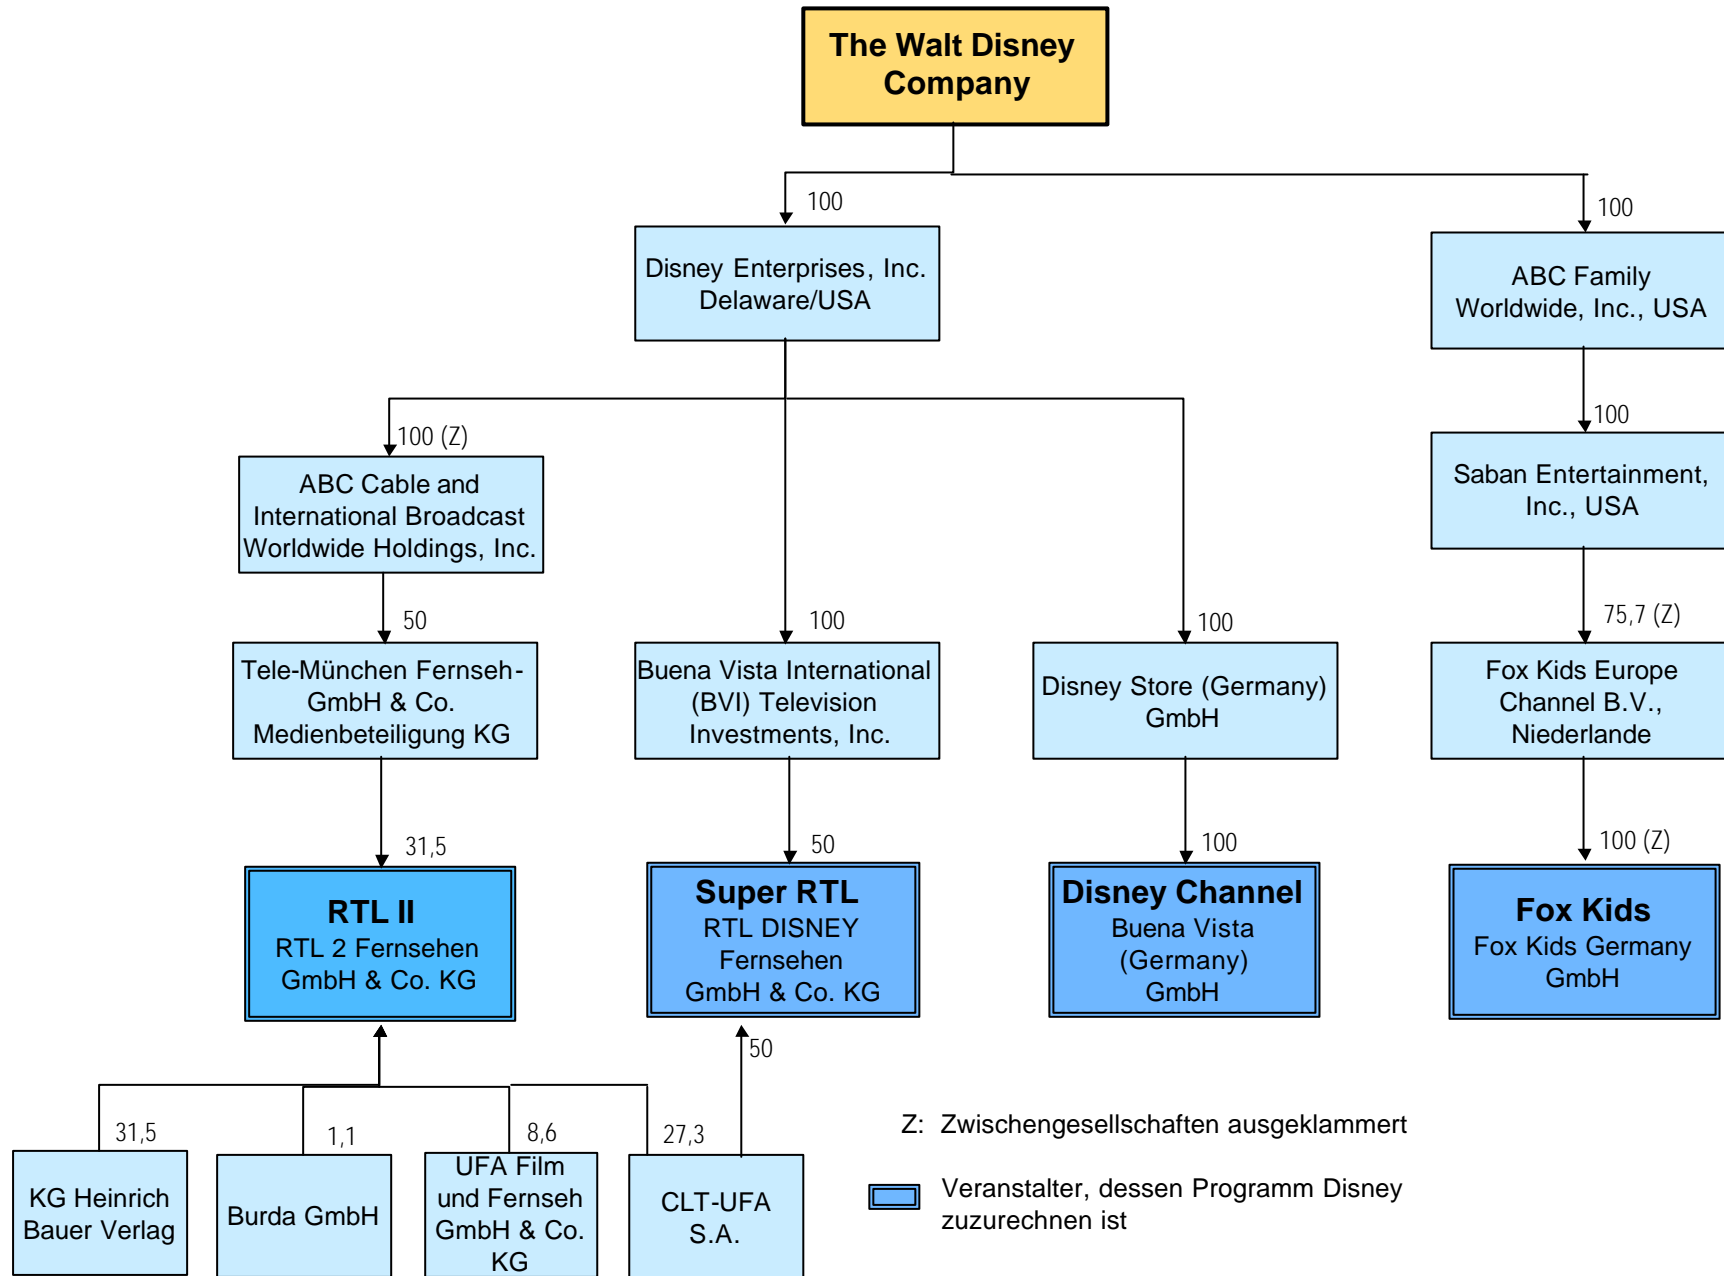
The Walt Disney Company

100

Disney Enterprises, Inc. Delaware/USA

100

ABC Family Worldwide, Inc., USA

100 (Z)

ABC Cable and International Broadcast Worldwide Holdings, Inc.

100

Saban Entertainment, Inc., USA

50

100

100

75,7 (Z)

Tele-München Fernseh-GmbH & Co. Medienbeteiligung KG

Buena Vista International (BVI) Television Investments, Inc.

Disney Store (Germany) GmbH

Fox Kids Europe Channel B.V., Niederlande

31,5

50

100

100 (Z)

RTL II
RTL 2 Fernsehen GmbH & Co. KG

Super RTL
RTL DISNEY Fernsehen GmbH & Co. KG

Disney Channel
Buena Vista (Germany) GmbH

Fox Kids
Fox Kids Germany GmbH

50

31,5

1,1

8,6

27,3

KG Heinrich Bauer Verlag

Burda GmbH

UFA Film und Fernseh GmbH & Co. KG

CLT-UFA S.A.

Z: Zwischengesellschaften ausgeklammert

Veranstalter, dessen Programm Disney zuzurechnen ist